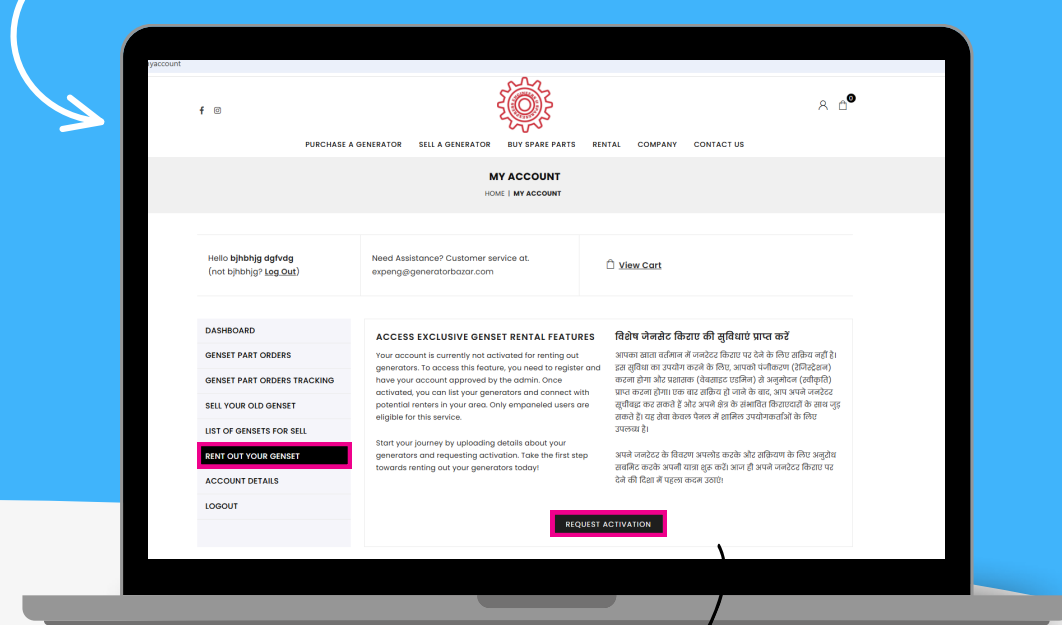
yaccount

f ⓘ

0

PURCHASE A GENERATOR SELL A GENERATOR BUY SPARE PARTS RENTAL COMPANY CONTACT US

MY ACCOUNT

HOME | MY ACCOUNT

Hello bjhbhjg dgfvdg (not bjhbhjg? Log Out)

Need Assistance? Customer service at. expeng@generatorbazar.com

View Cart

DASHBOARD

GENSET PART ORDERS

GENSET PART ORDERS TRACKING

SELL YOUR OLD GENSET

LIST OF GENSETS FOR SELL

RENT OUT YOUR GENSET

ACCOUNT DETAILS

LOGOUT

ACCESS EXCLUSIVE GENSET RENTAL FEATURES

Your account is currently not activated for renting out generators. To access this feature, you need to register and have your account approved by the admin. Once activated, you can list your generators and connect with potential renters in your area. Only empaneled users are eligible for this service.

Start your journey by uploading details about your generators and requesting activation. Take the first step towards renting out your generators today!

विशेष जेनसेट किराए की सुविधाएं प्राप्त करें

आपका खाता वर्तमान में जनरेटर किराए पर देने के लिए सक्रिय नहीं है। इस सुविधा का उपयोग करने के लिए, आपको पंजीकरण (रजिस्ट्रेशन) करना होगा और प्रशासक (वेबसाइट एडमिन) से अनुमोदन (स्वीकृति) प्राप्त करना होगा। एक बार सक्रिय हो जाने के बाद, आप अपने जनरेटर सूचीबद्ध कर सकते हैं और अपने क्षेत्र के संभावित किरायेदारों के साथ जुड़ सकते हैं। यह सेवा केवल पैनल में शामिल उपयोगकर्ताओं के लिए उपलब्ध है।

अपने जनरेटर के विवरण अपलोड करके और सक्रियण के लिए अनुरोध सबमिट करके अपनी यात्रा शुरू करें। आज ही अपने जनरेटर किराए पर देने की दिशा में पहला कदम उठाएं!

REQUEST ACTIVATION